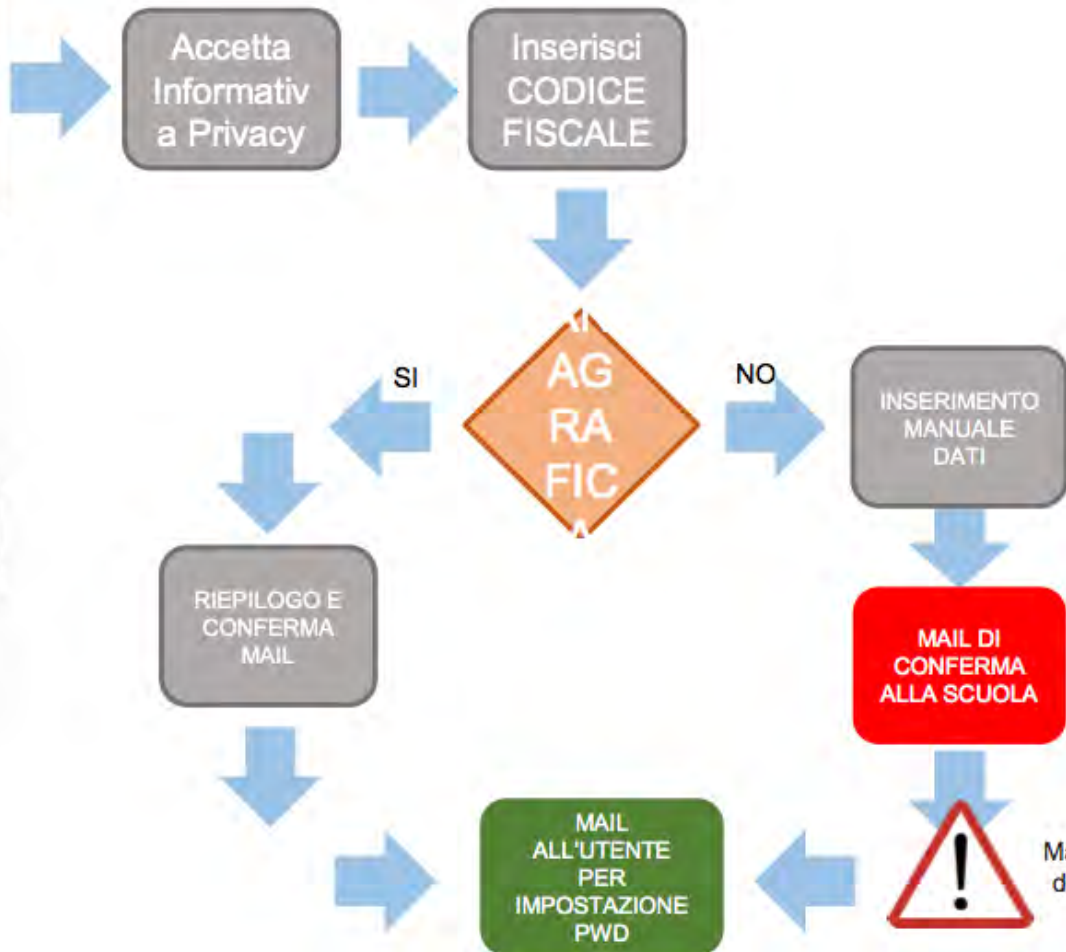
Accetta Informativ a Privacy

Inserisci CODICE FISCALE

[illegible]
AG
RA
FIC
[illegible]

SI

NO

INSERIMENTO MANUALE DATI

RIEPILOGO E CONFERMA MAIL

MAIL DI CONFERMA ALLA SCUOLA

MAIL ALL'UTENTE PER IMPOSTAZIONE PWD

M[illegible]
d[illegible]